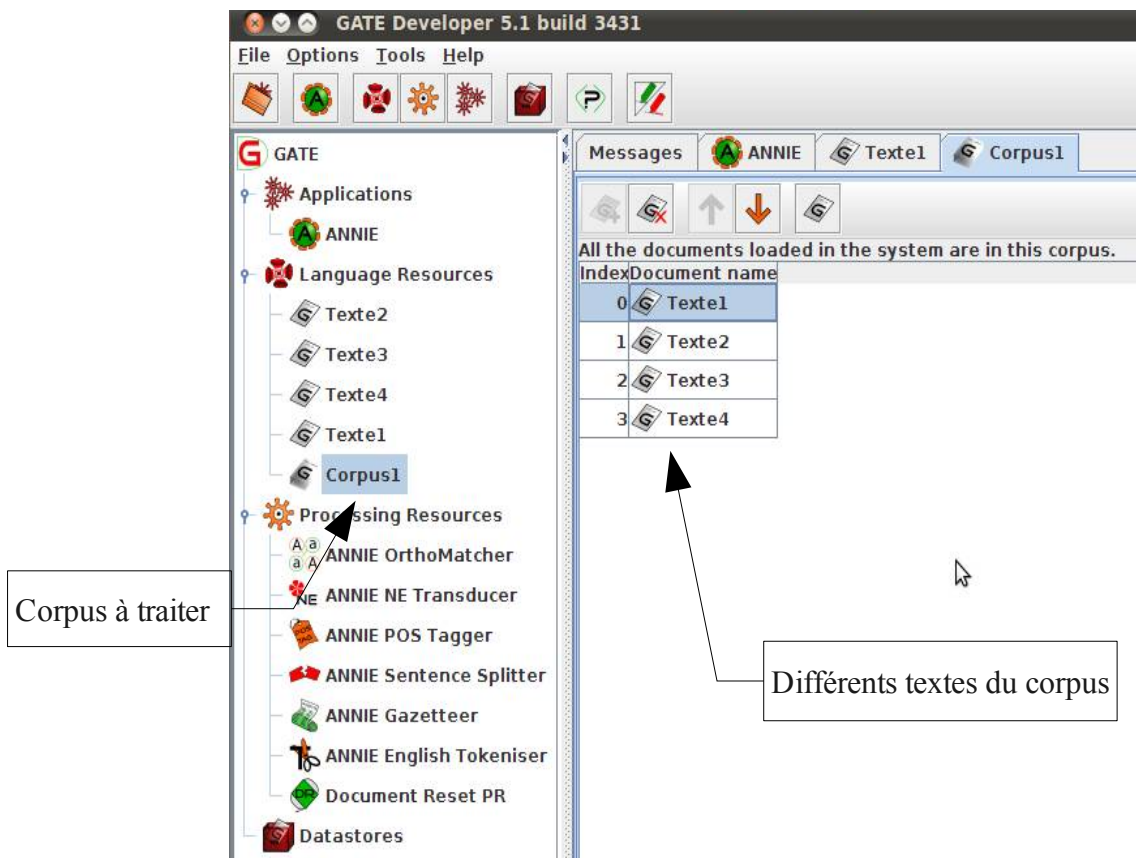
GATE Developer 5.1 build 3431

File Options Tools Help

GATE
Applications
ANNIE
Language Resources
Texte2
Texte3
Texte4
Texte1
Corpus1
Processing Resources
ANNIE OrthoMatcher
ANNIE NE Transducer
ANNIE POS Tagger
ANNIE Sentence Splitter
ANNIE Gazetteer
ANNIE English Tokeniser
Document Reset PR
Datastores

Messages ANNIE Texte1 Corpus1

All the documents loaded in the system are in this corpus.

| Index | Document name |
|---|---|
| 0 | Texte1 |
| 1 | Texte2 |
| 2 | Texte3 |
| 3 | Texte4 |

Corpus à traiter

Différents textes du corpus